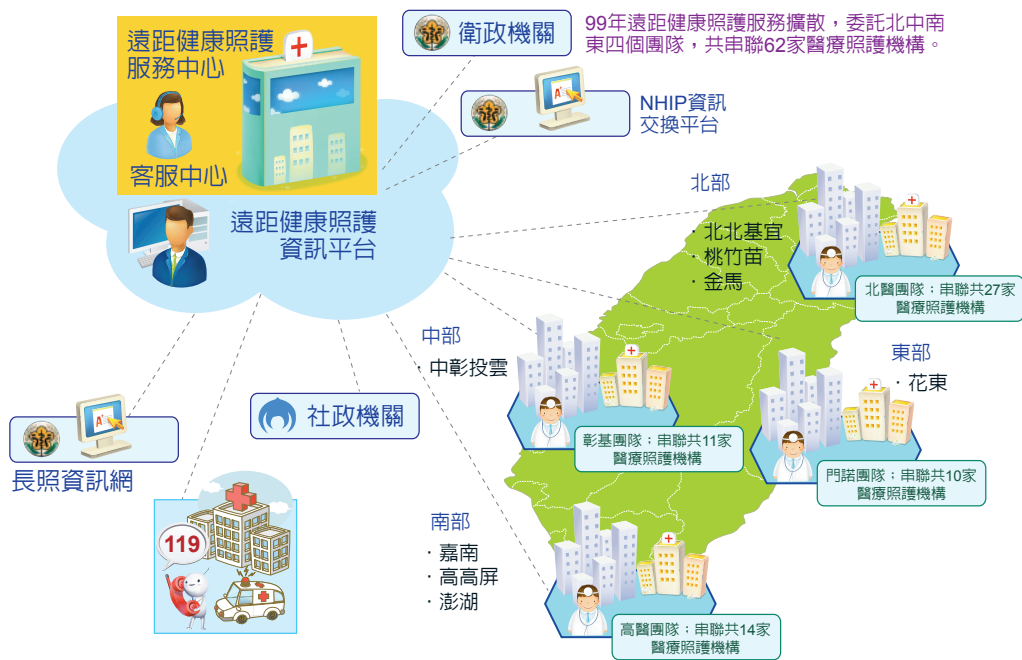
遠距健康照護服務中心

客服中心

衛政機關

99年遠距健康照護服務擴散，委託北中南東四個團隊，共串聯62家醫療照護機構。

NHIP資訊交換平台

遠距健康照護資訊平台

北部

・北北基宜
・桃竹苗
・金馬

北醫團隊：串聯共27家醫療照護機構

中部

・中彰投雲

彰基團隊：串聯共11家醫療照護機構

東部

・花東

門諾團隊：串聯共10家醫療照護機構

社政機關

長照資訊網

119

南部

・嘉南
・高高屏
・澎湖

高醫團隊：串聯共14家醫療照護機構